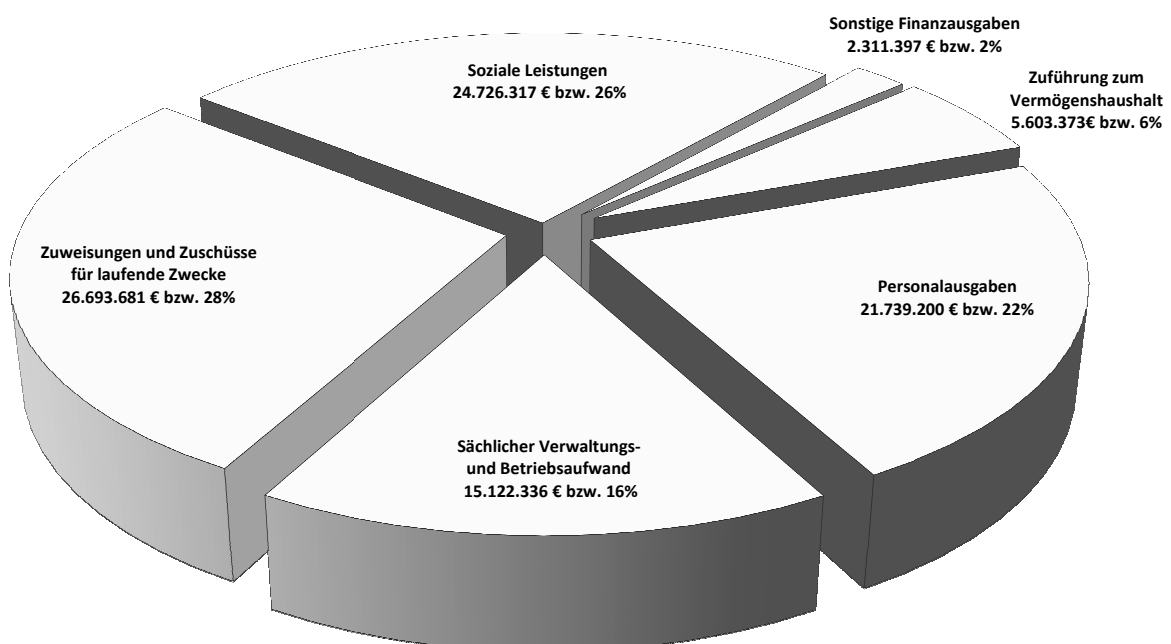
Sonstige Finanzausgaben
2.311.397 € bzw. 2%

Soziale Leistungen
24.726.317 € bzw. 26%

Zuführung zum Vermögenshaushalt
5.603.373€ bzw. 6%

Zuweisungen und Zuschüsse für laufende Zwecke
26.693.681 € bzw. 28%

Personalausgaben
21.739.200 € bzw. 22%

Sächlicher Verwaltungs- und Betriebsaufwand
15.122.336 € bzw. 16%